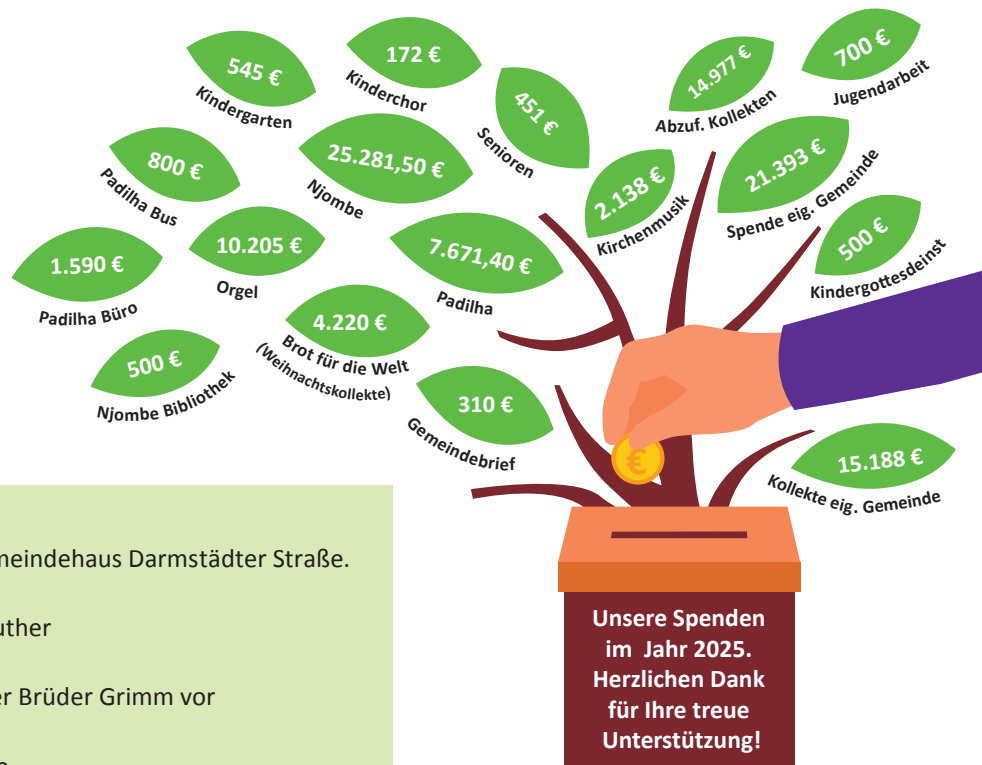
545 €
Kindergarten

172 €
Kinderchor

451 €
Senioren

14.977 €
Abzuf. Kollekten

700 €
Jugendarbeit

800 €
Padilha Bus

25.281,50 €
Njombe

2.138 €
Kirchenmusik

21.393 €
Spende eig. Gemeinde

1.590 €
Padilha Büro

10.205 €
Orgel

7.671,40 €
Padilha

500 €
Kindergottesdeinst

500 €
Njombe Bibliothek

4.220 €
Brot für die Welt
(Weihnachtskollekte)

310 €
Gemeindebrief

15.188 €
Kollekte eig. Gemeinde

meindehaus Darmstädter Straße.

uther

er Brüder Grimm vor

Unsere Spenden im Jahr 2025. Herzlichen Dank für Ihre treue Unterstützung!